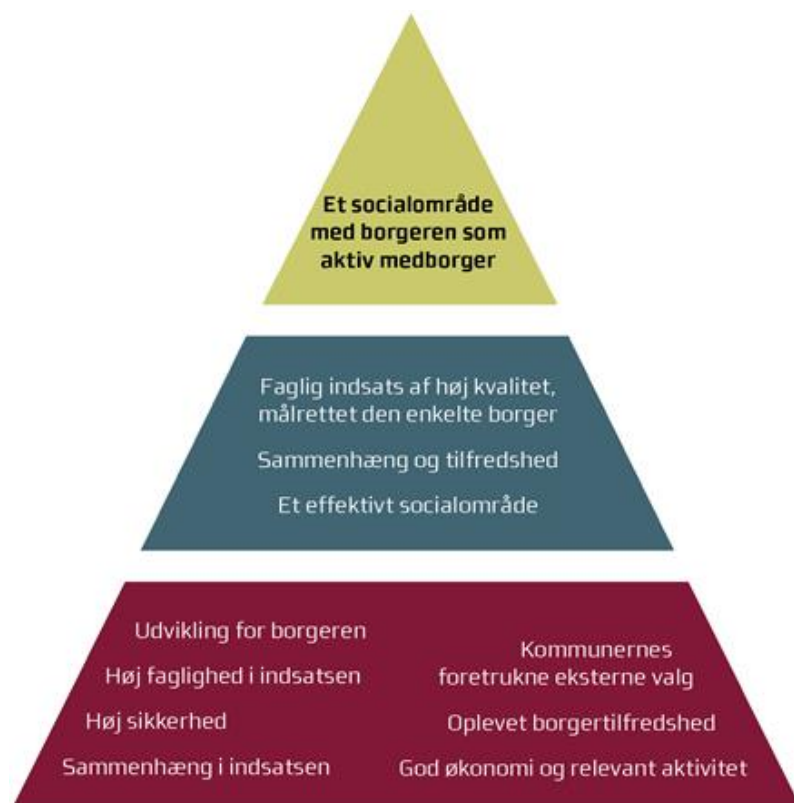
Et socialområde med borgeren som aktiv medborger

Faglig indsats af høj kvalitet, målrettet den enkelte borger

Sammenhæng og tilfredshed

Et effektivt socialområde

Udvikling for borgeren

Høj faglighed i indsatsen

Høj sikkerhed

Sammenhæng i indsatsen

Kommunernes foretrukne eksterne valg

Oplevet borgertilfredshed

God økonomi og relevant aktivitet